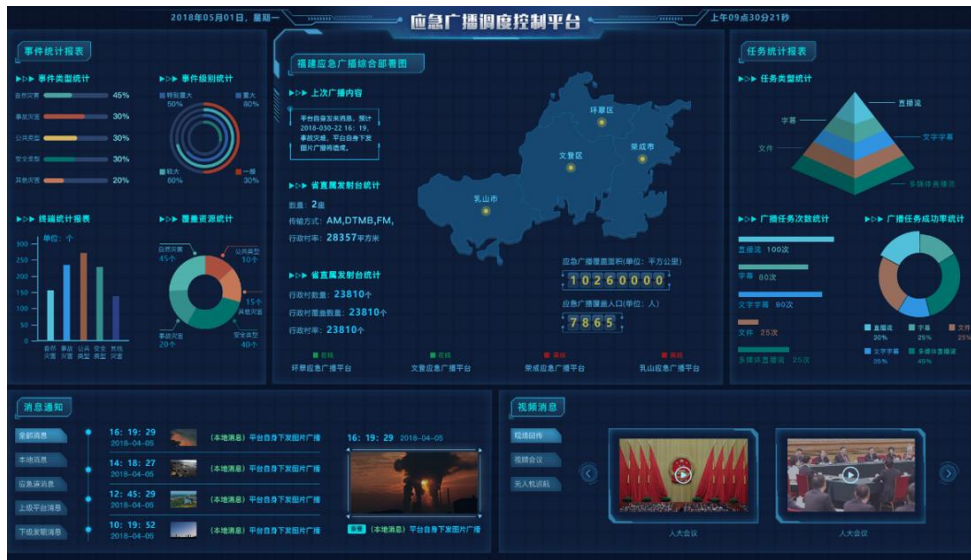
2018年05月01日，星期一

应急广播调度控制平台

上午09点30分21秒

事件统计报表

事件类型统计

自然灾害 45%
事故灾害 30%
公共类型 30%
安全类型 30%
其他灾害 20%

事件级别统计

特别重大 50%
重大 80%
较大 60%
一般 30%

终端统计报表

单位：个

300
250
200
150
100
50
0

自然灾害 事故灾害 公共类型 安全类型 其他灾害

覆盖资源统计

自然灾害 45个
公共类型 10个
15个 其他灾害
事故灾害 20个
安全类型 40个

福建应急广播综合部署图

上次广播内容

平台自身发布消息，预计2018-030-22 16：19，事故灾难，平台自身下发图片广播将造成。

省直属发射台统计

数量：2座
传输方式：AM,DTMB,FM,
行政村率：28357平方米

省直属发射台统计

行政村数量：23810个
行政村覆盖数量：23810个
行政村率：23810个

环翠区
文登区
荣成市
乳山市

应急广播覆盖面积(单位：平方公里)
10260000
应急广播覆盖人口(单位：人)
7865

在线 环翠应急广播平台
在线 文登应急广播平台
离线 荣成应急广播平台
离线 乳山应急广播平台

任务统计报表

任务类型统计

直播流
字幕
文字字幕
文件
多媒体直播流

广播任务次数统计

直播流 100次
字幕 80次
文字字幕 80次
文件 25次
多媒体直播流 25次

广播任务成功率统计

直播流 30%
字幕 25%
文件 25%
文字字幕 30%
多媒体直播流 40%

消息通知

全部消息
本地消息
应急消息
上级平台消息
下级反馈消息

16：19：29 2018-04-05 (本地消息) 平台自身下发图片广播
14：18：27 2018-04-05 (本地消息) 平台自身下发图片广播
12：45：29 2018-04-05 (本地消息) 平台自身下发图片广播
10：19：52 2018-04-05 (本地消息) 平台自身下发图片广播

16：19：29 2018-04-05

新增 (本地消息) 平台自身下发图片广播

视频消息

现场回传
视频会议
无人机巡航

人大会议
人大会议